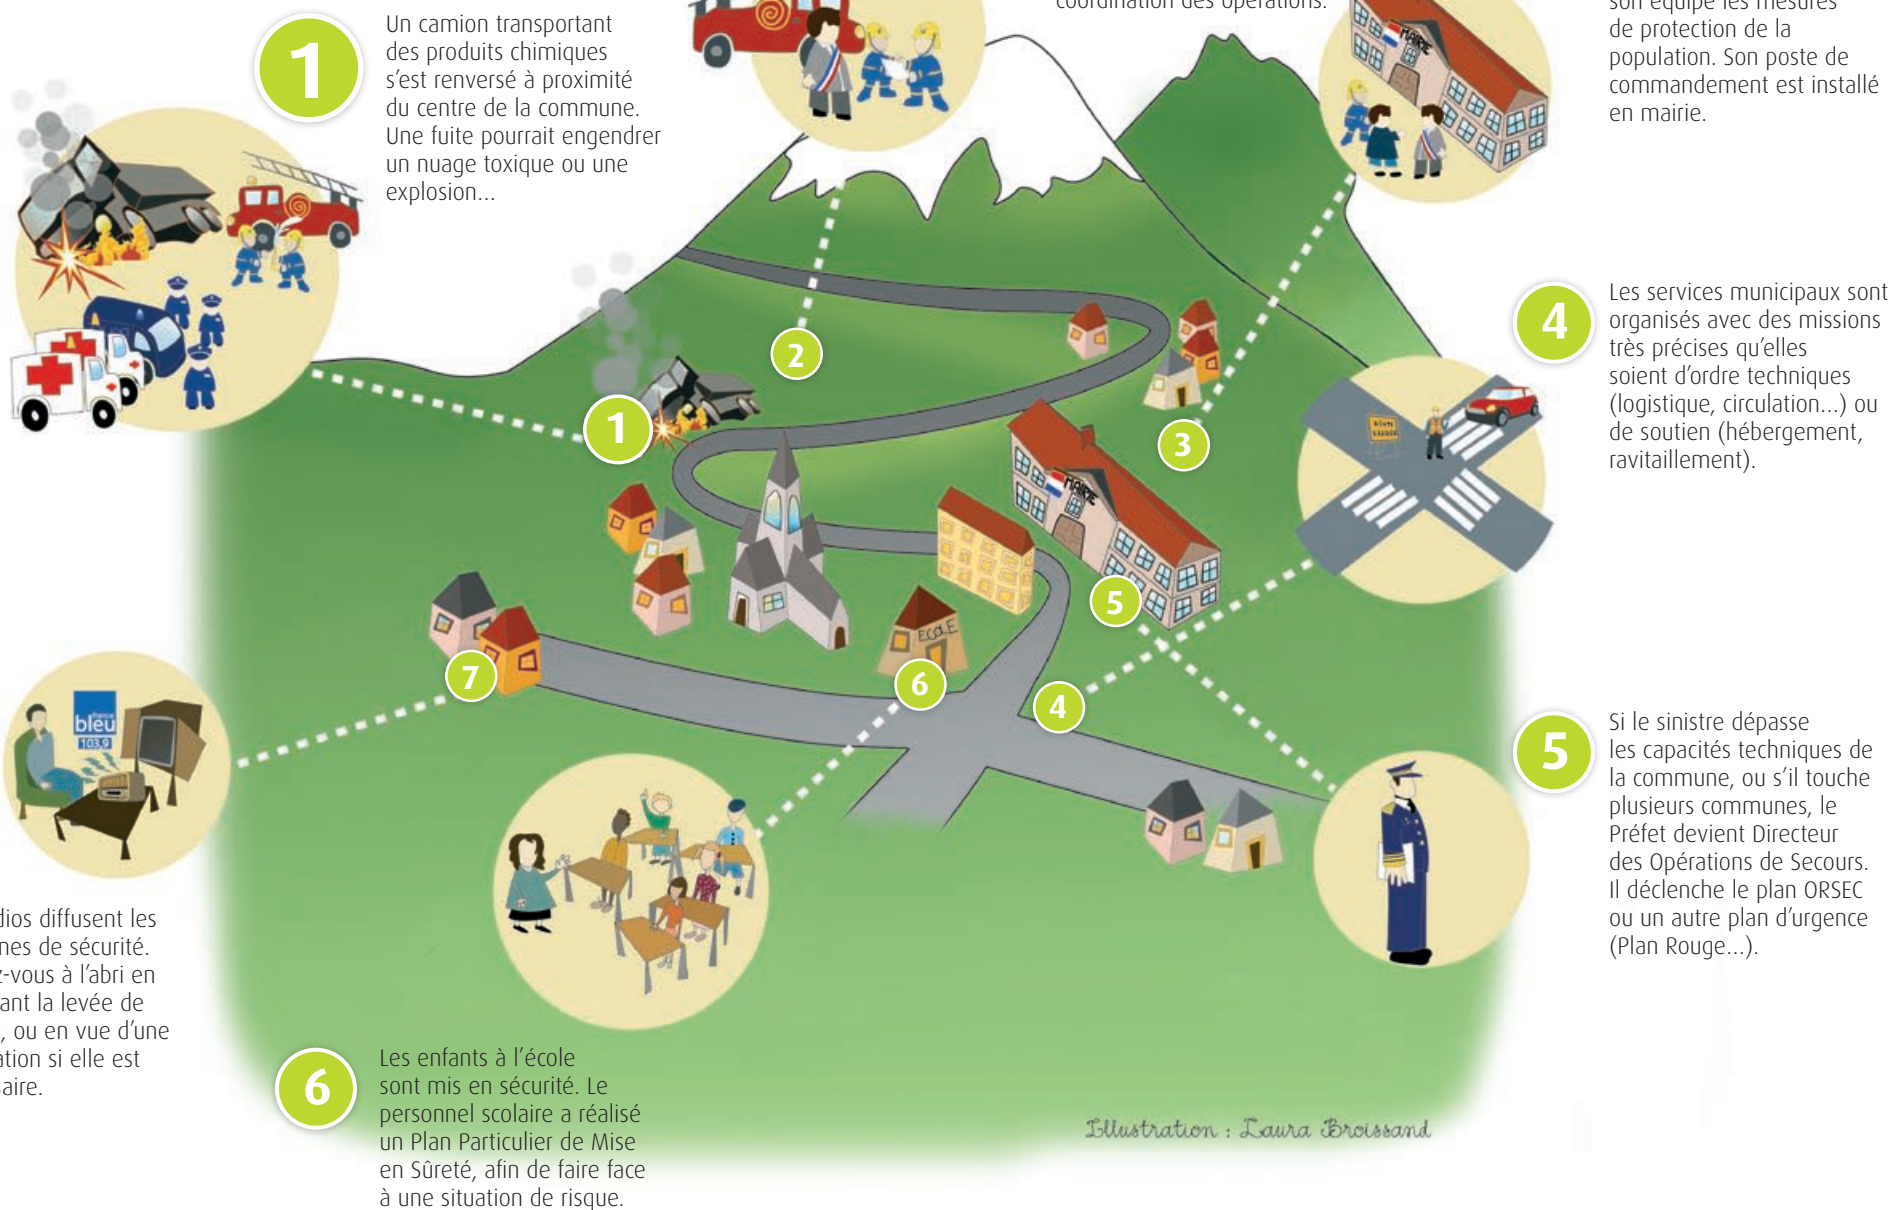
1

Un camion transportant des produits chimiques s'est renversé à proximité du centre de la commune. Une fuite pourrait engendrer un nuage toxique ou une explosion...

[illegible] coordination des opérations.

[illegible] son équipe les mesures de protection de la population. Son poste de commandement est installé en mairie.

MAIRIE

2

1

3

MAIRIE

4

Les services municipaux sont organisés avec des missions très précises qu'elles soient d'ordre techniques (logistique, circulation...) ou de soutien (hébergement, ravitaillement).

5

ECOLE

7

6

4

bleu
103.9

5

Si le sinistre dépasse les capacités techniques de la commune, ou s'il touche plusieurs communes, le Préfet devient Directeur des Opérations de Secours. Il déclenche le plan ORSEC ou un autre plan d'urgence (Plan Rouge...).

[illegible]dios diffusent les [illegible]nes de sécurité. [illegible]z-vous à l'abri en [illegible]ant la levée de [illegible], ou en vue d'une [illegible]tion si elle est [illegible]aire.

6

Les enfants à l'école sont mis en sécurité. Le personnel scolaire a réalisé un Plan Particulier de Mise en Sûreté, afin de faire face à une situation de risque.

Illustration : Laura Broissand